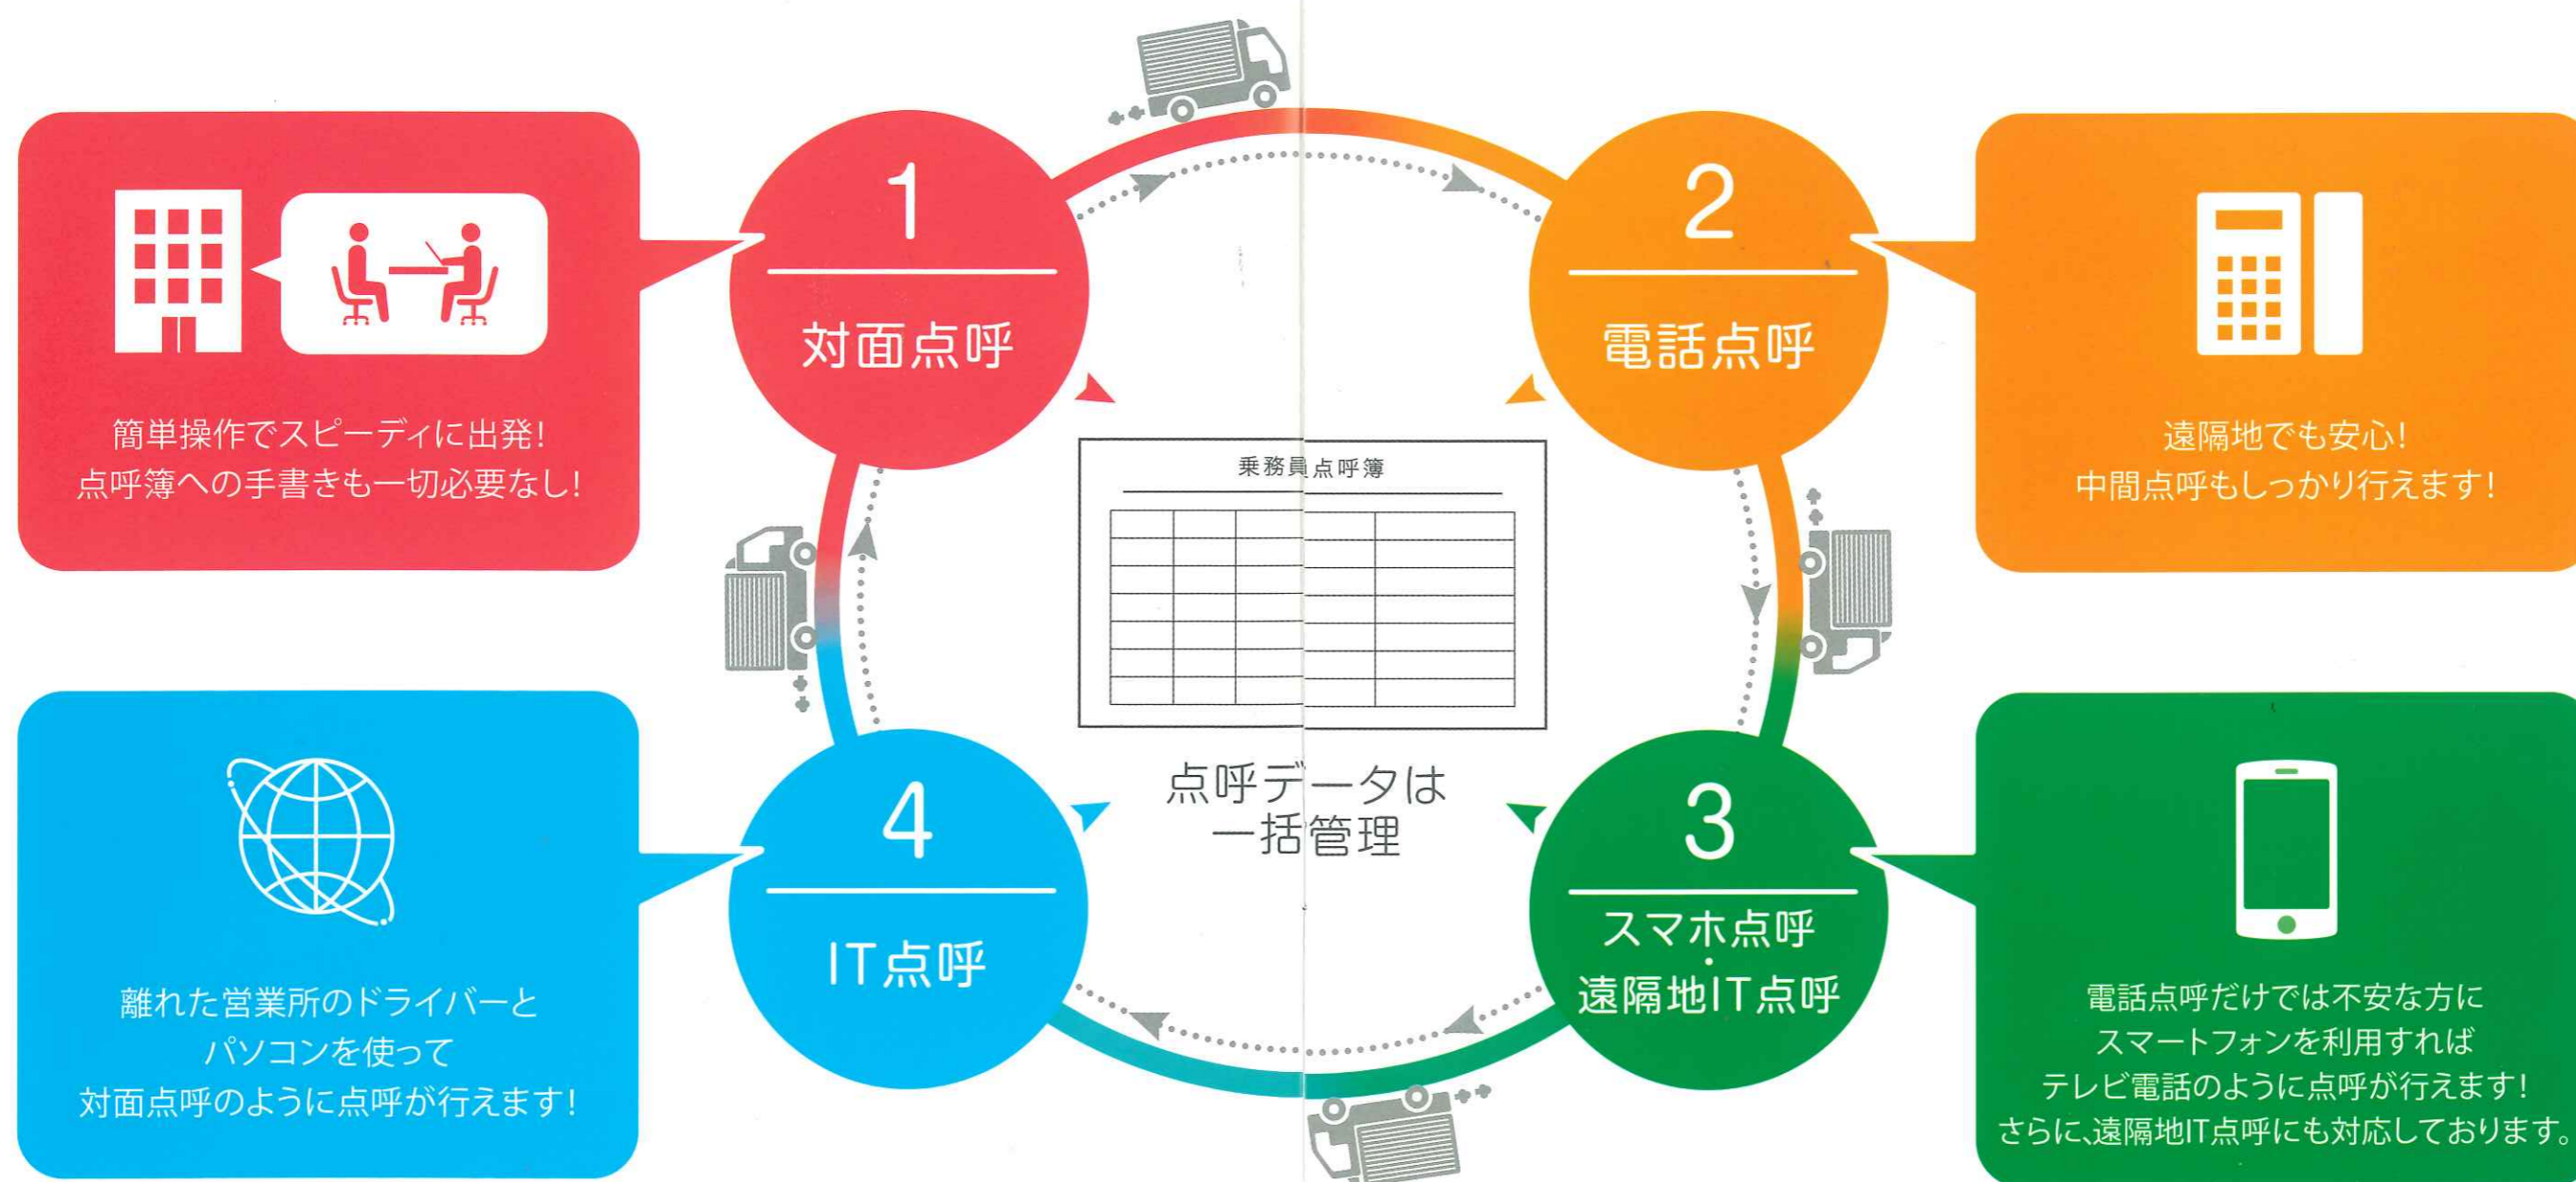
簡単操作でスピーディに出発!
点呼簿への手書きも一切必要なし!

1
対面点呼

2
電話点呼

遠隔地でも安心!
中間点呼もしっかり行えます!

乗務員点呼簿

点呼データは
一括管理

離れた営業所のドライバーと
パソコンを使って
対面点呼のように点呼が行えます!

4
IT点呼

3
スマホ点呼
・
遠隔地IT点呼

電話点呼だけでは不安な方に
スマートフォンを利用すれば
テレビ電話のように点呼が行えます!
さらに、遠隔地IT点呼にも対応しております。